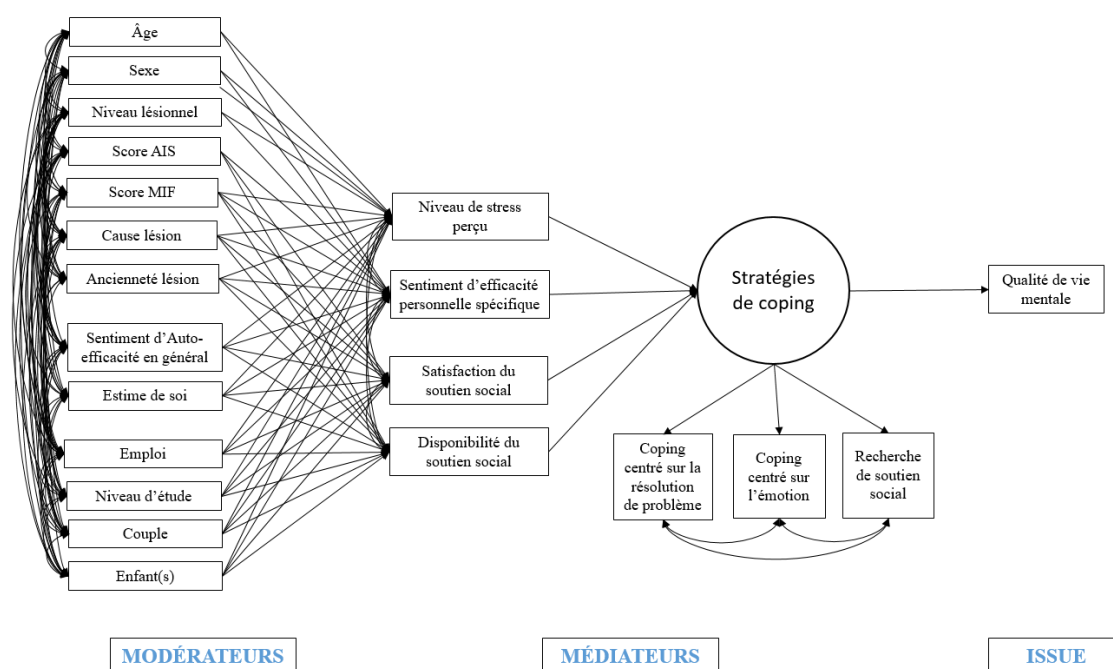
Âge
Sexe
Niveau lésionnel
Score AIS
Score MIF
Cause lésion
Ancienneté lésion
Sentiment d'Auto-efficacité en général
Estime de soi
Emploi
Niveau d'étude
Couple
Enfant(s)

Niveau de stress perçu
Sentiment d'efficacité personnelle spécifique
Satisfaction du soutien social
Disponibilité du soutien social

Stratégies de coping

Qualité de vie mentale

Coping centré sur la résolution de problème
Coping centré sur l'émotion
Recherche de soutien social

MODÉRATEURS
MÉDIATEURS
ISSUE